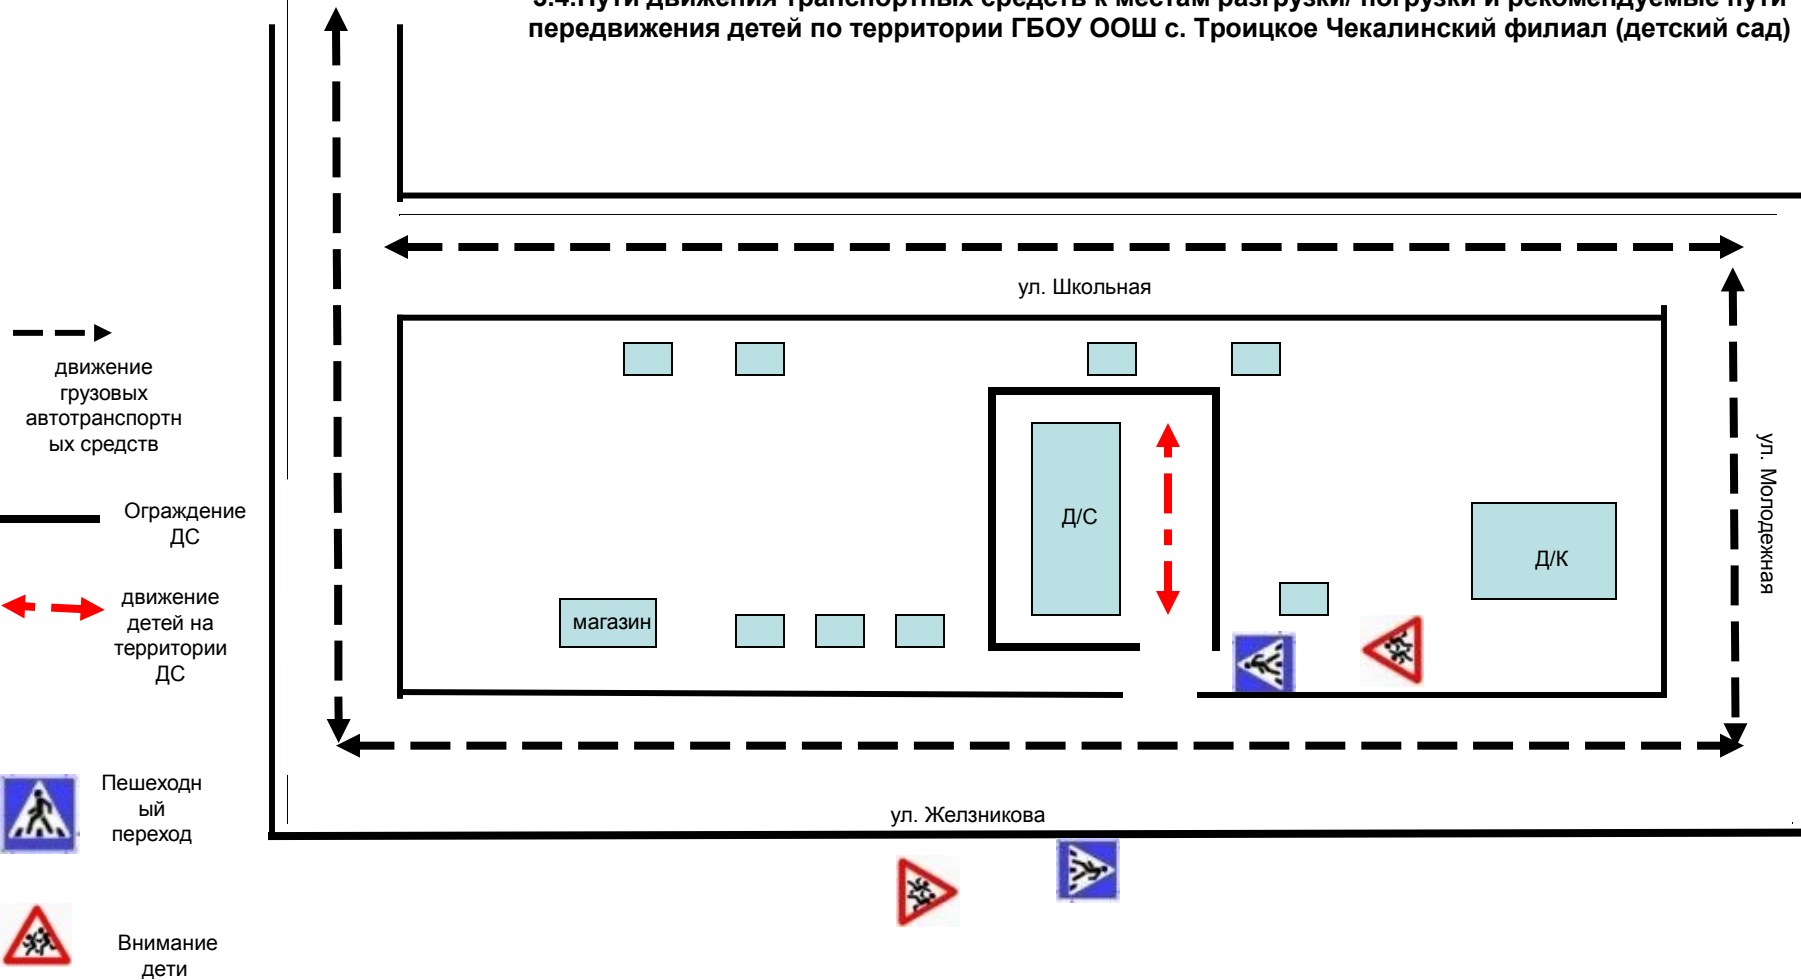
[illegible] передвижения детей по территории ГБОУ ООШ с. Троицкое Чекалинский филиал (детский сад)

ул. Школьная

Д/С

Д/К

магазин

ул. Молодежная

ул. Желзникова

движение грузовых автотранспортных средств

Ограждение ДС

движение детей на территории ДС

Пешеходный переход

Внимание дети